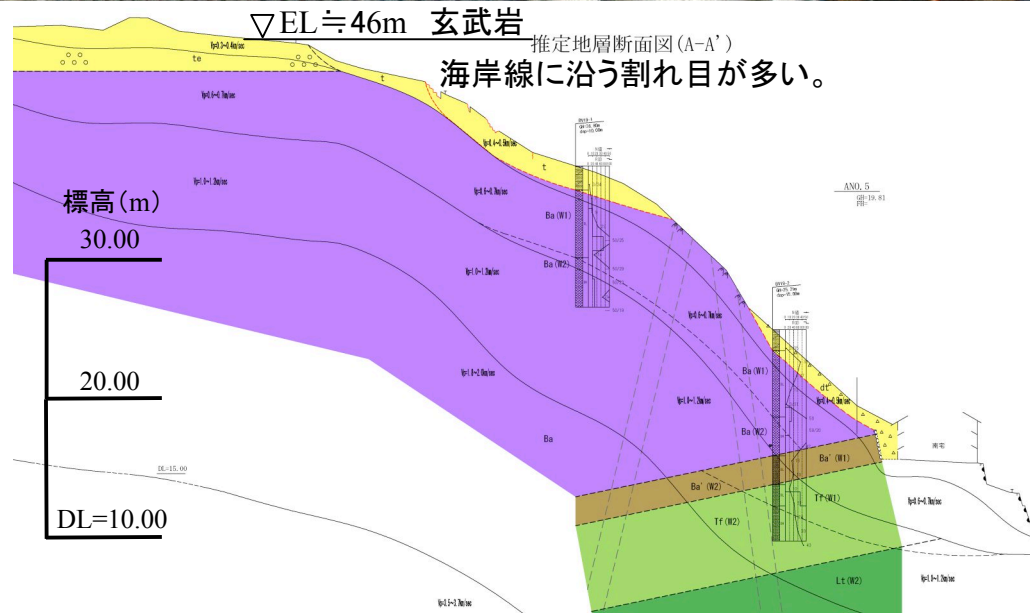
▽EL≒46m 玄武岩

推定地層断面図(A-A')

海岸線に沿う割れ目が多い。

標高(m)

30.00

20.00

DL=10.00

te

t

t

Ba(W1)

Ba(W2)

Ba

Ba(W1)

Ba(W2)

Ba'(W1)

Ba'(W2)

Tf(W1)

Tf(W2)

Lt(W2)

dt'

ANO.5

DL=15.00

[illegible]